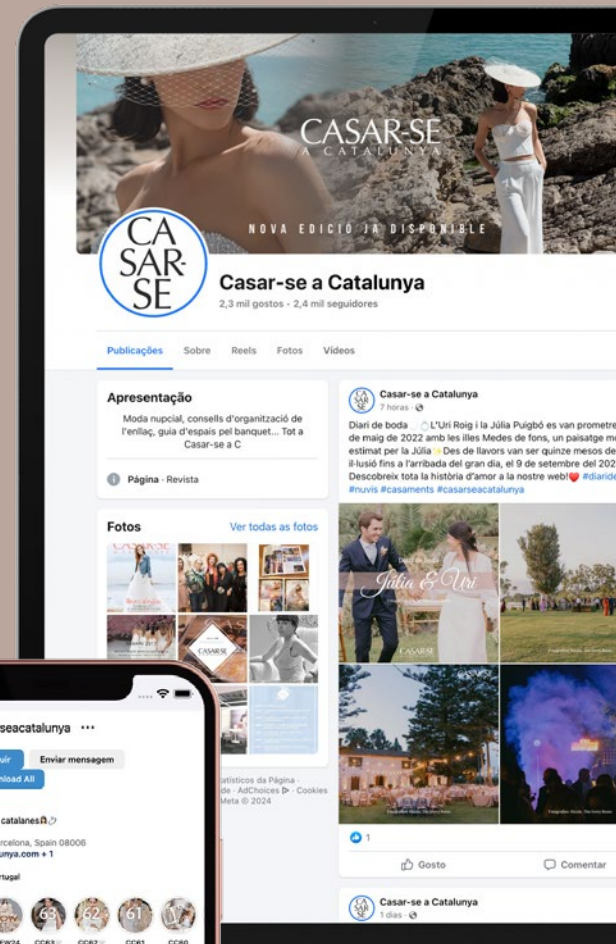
CASAR-SE
A CATALUNYA

NOVA EDICIÓ JA DISPONIBLE

CA
SAR-
SE

Casar-se a Catalunya
2,3 mil gostos · 2,4 mil seguidores

Publicações Sobre Reels Fotos Vídeos

Apresentação
Moda nupcial, consells d'organització de l'enllaç, guia d'espais pel banquet... Tot a Casar-se a C

Página · Revista

Fotos
Ver todas as fotos

Casar-se a Catalunya
7 horas ·

Diari de boda L'Uri Roig i la Júlia Puigbó es van prometre de maig de 2022 amb les illes Medes de fons, un paisatge m estimat per la Júlia Des de llavors van ser quinze mesos de il·lusió fins a l'arribada del gran dia, el 9 de setembre del 202 Descobreix tota la història d'amor a la nostre web! #diaride #nuvis #casaments #casarseacatalunya

Júlia & Uri

1

Gosto
Comentar

Casar-se a Catalunya
1 dias ·

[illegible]atísticos da Página · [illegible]de · AdChoices · Cookies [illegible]Meta © 2024

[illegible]seacatalunya ···
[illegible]uir
Enviar mensagem
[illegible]nload All
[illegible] catalanes
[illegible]rcelona, Spain 08006
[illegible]unya.com + 1
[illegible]rtugal
63 62 61